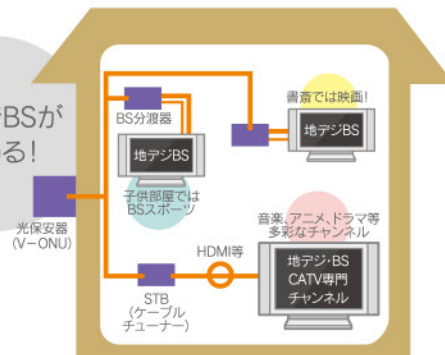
デBSが
る!

BS分波器

書斎では映画!

地デジBS

地デジBS

子供部屋では
BSスポーツ

光保安器
(V−ONU)

音楽、アニメ、ドラマ等
多彩なチャンネル

HDMI等

地デジ・BS
CATV専門
チャンネル

STB
(ケーブル
チューナー)